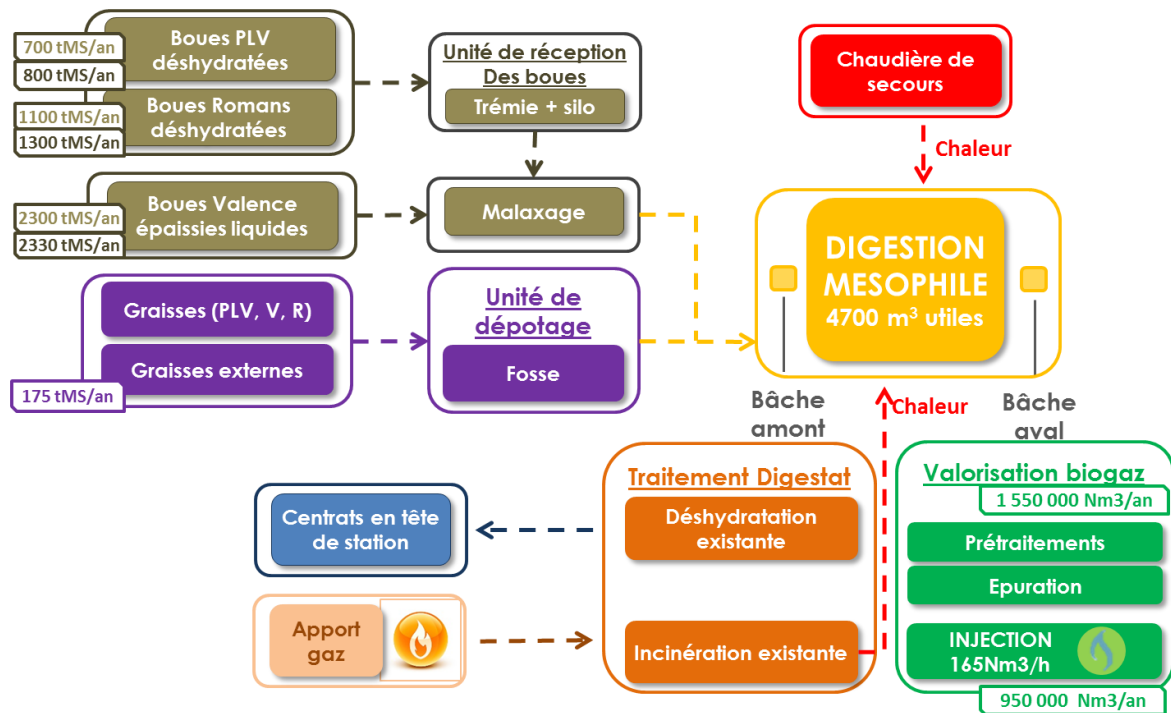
700 tMS/an
800 tMS/an
Boues PLV déshydratées

1100 tMS/an
1300 tMS/an
Boues Romans déshydratées

Unité de réception Des boues
Trémie + silo

Chaudière de secours

Chaleur

2300 tMS/an
2330 tMS/an
Boues Valence épaissies liquides

Malaxage

DIGESTION MESOPHILE
4700 m$^3$ utiles

Graisses (PLV, V, R)
Graisses externes
175 tMS/an

Unité de dépotage
Fosse

Bâche amont

Chaleur

Bâche aval

Traitement Digestat
Déshydratation existante
Incinération existante

Centrats en tête de station

Apport gaz

Valorisation biogaz
1 550 000 Nm3/an
Prétraitements
Epuration
INJECTION 165Nm3/h
950 000 Nm3/an